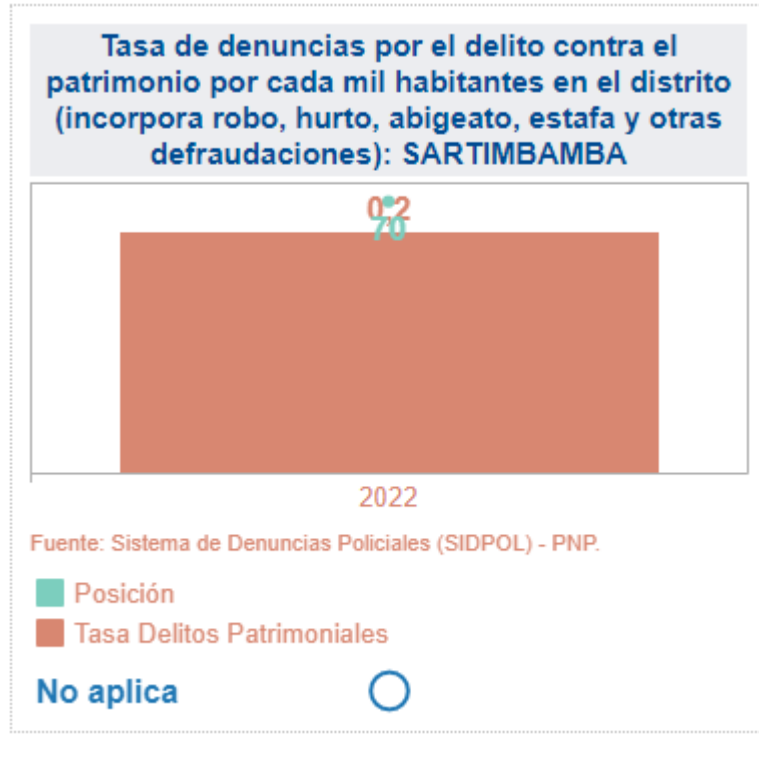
Tasa de denuncias por el delito contra el patrimonio por cada mil habitantes en el distrito (incorpora robo, hurto, abigeato, estafa y otras defraudaciones): SARTIMBAMBA

0.2
70

2022

Fuente: Sistema de Denuncias Policiales (SIDPOL) - PNP.

Posición
Tasa Delitos Patrimoniales

No aplica